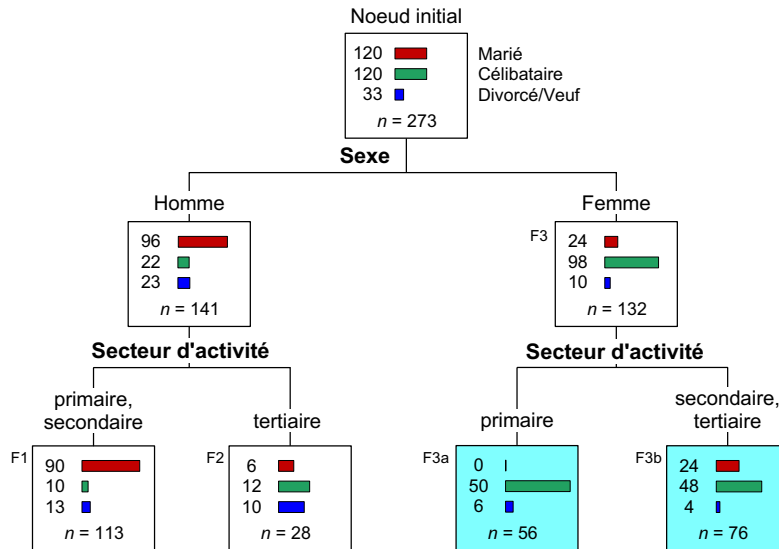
Noeud initial

120 Marié
120 Célibataire
33 Divorcé/Veuf
$n = 273$

**Sexe**

Homme

96
22
23
$n = 141$

Femme

F3
24
98
10
$n = 132$

**Secteur d'activité**

primaire, secondaire

F1
90
10
13
$n = 113$

tertiaire

F2
6
12
10
$n = 28$

**Secteur d'activité**

primaire

F3a
0
50
6
$n = 56$

secondaire, tertiaire

F3b
24
48
4
$n = 76$